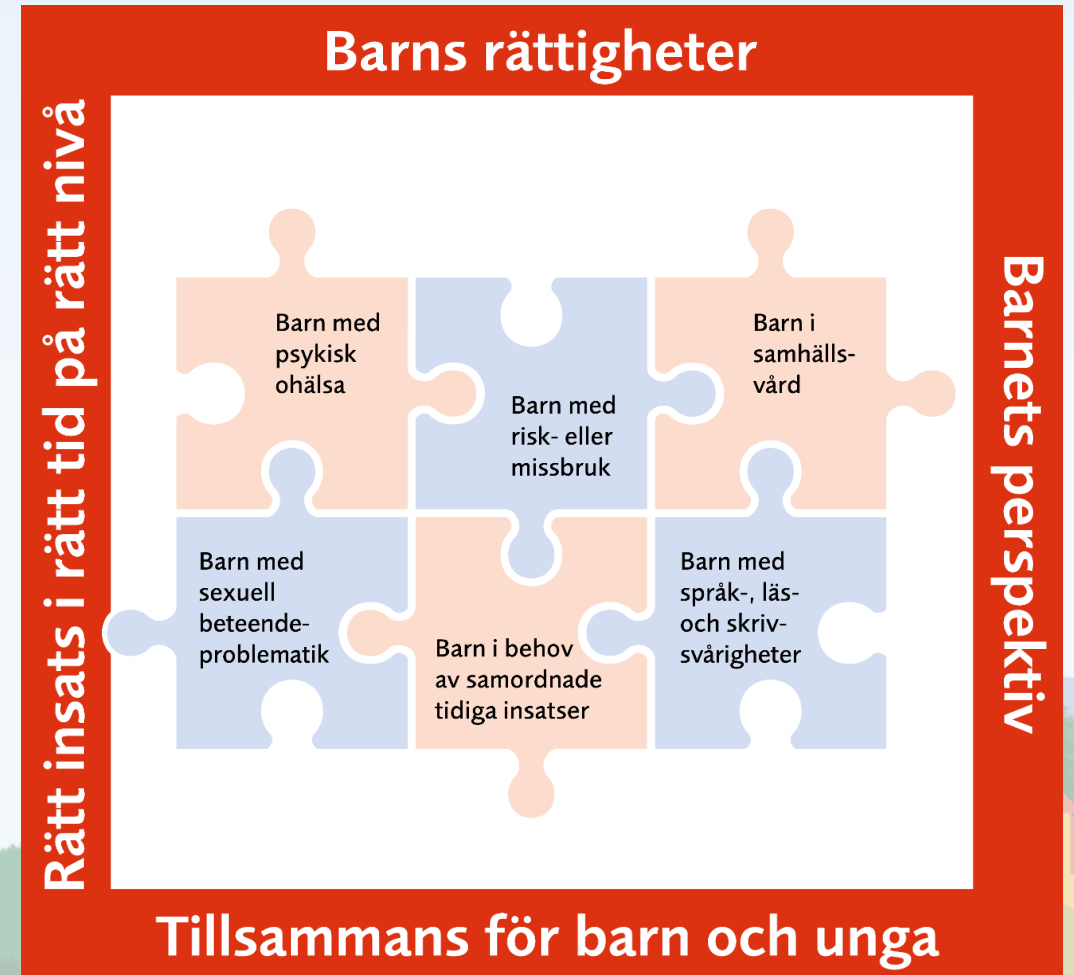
Barns rättigheter

Rätt insats i rätt tid på rätt nivå

Barnets perspektiv

Barn med psykisk ohälsa

Barn med risk- eller missbruk

Barn i samhällsvård

Barn med sexuell beteendeproblematik

Barn i behov av samordnade tidiga insatser

Barn med språk-, läs- och skrivsvårigheter

Tillsammans för barn och unga